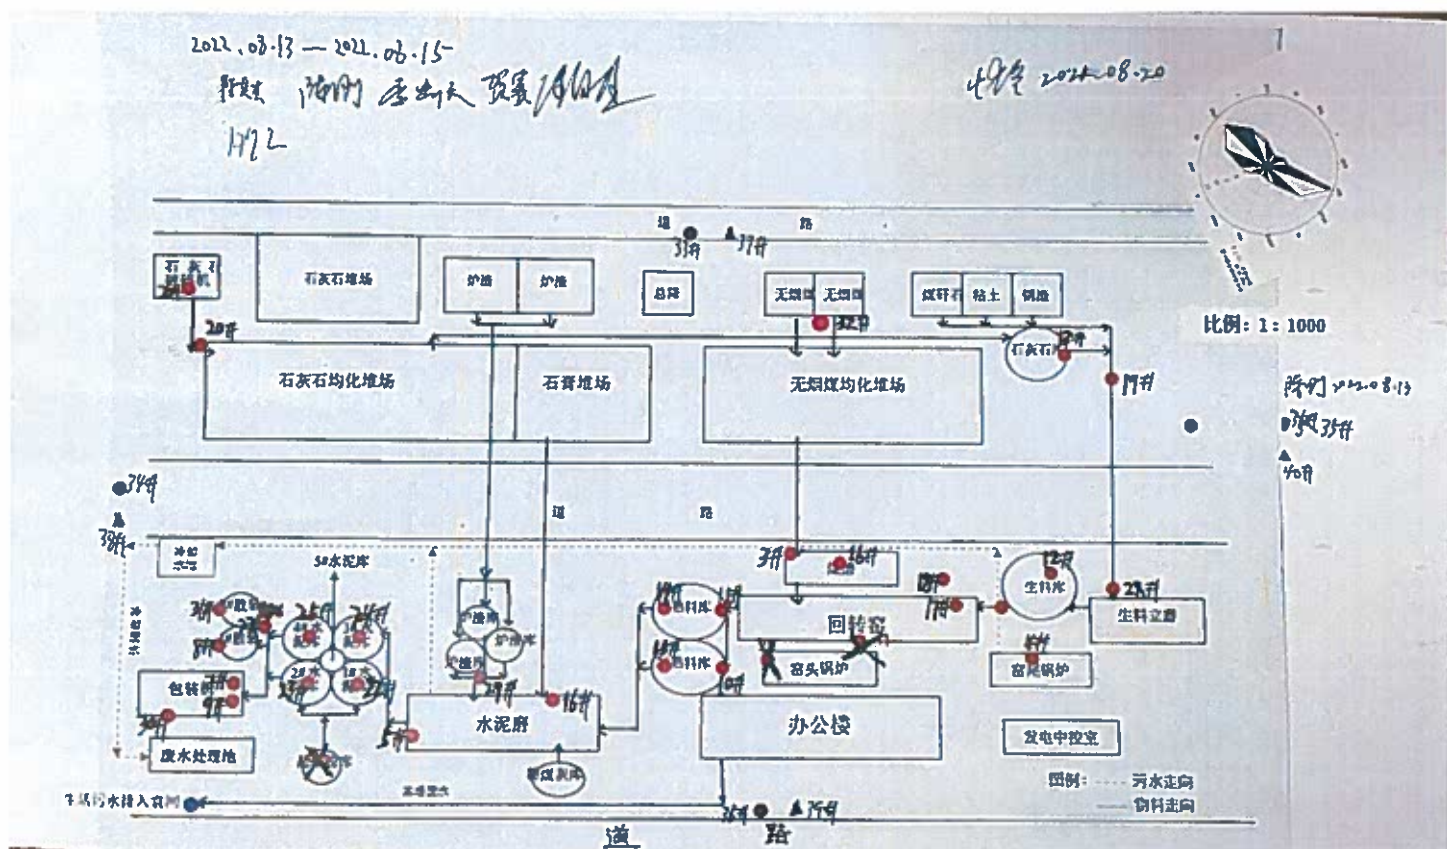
2022.08.13 — 2022.08.15

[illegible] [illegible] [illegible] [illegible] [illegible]

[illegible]

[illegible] 2022.08.20

1

道 路

31# 37#

石灰石破碎机

石灰石堆场

炉渣 炉渣

总降

无烟煤 无烟煤

煤矸石 粘土 铁粉

比例：1：1000

20#

32#

石灰石

石灰石均化堆场

石膏堆场

无烟煤均化堆场

19#

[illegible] 2022.08.13

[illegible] 35#

40#

34#

38#

道 路

3#

16#

12#

生料库

26#

22#

11#

13#

生料立磨

回转窑

窑头锅炉

窑尾锅炉

50水泥库

包装机

水泥磨

16#

办公楼

发电中控室

废水处理池

图例：----- 污水走向

—— 物料走向

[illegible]污水排入西侧

道 路

36# 39#